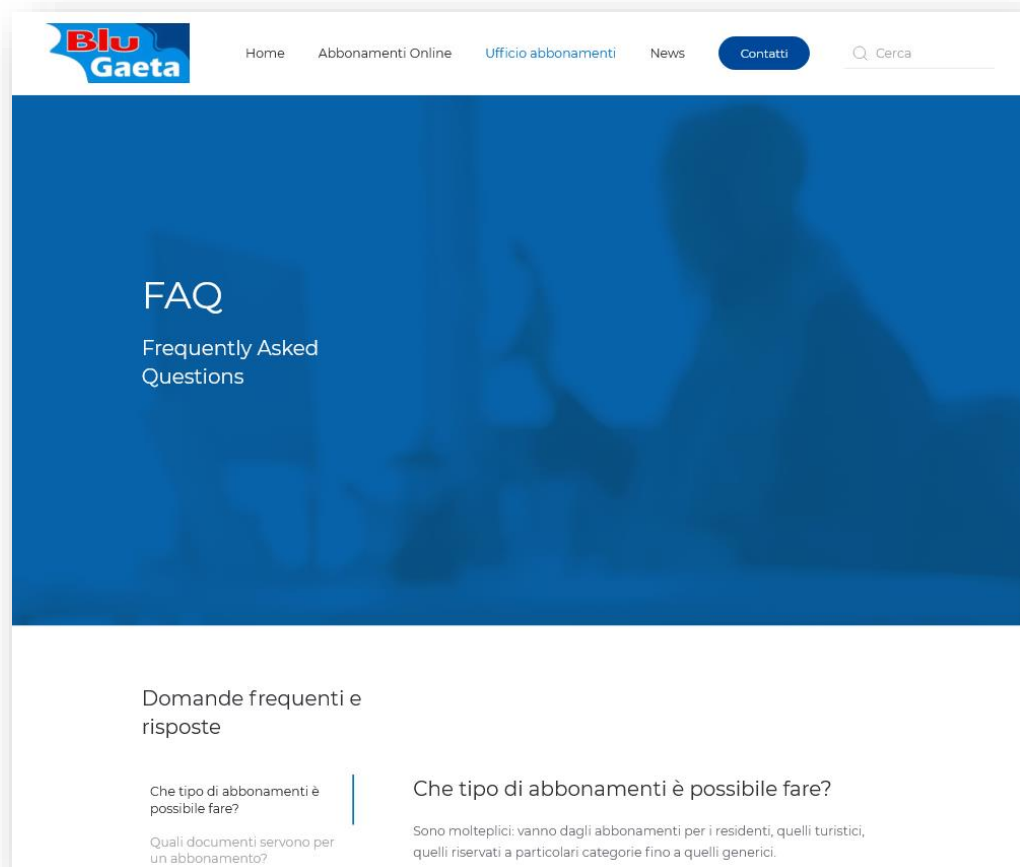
Blu Gaeta

Home Abbonamenti Online Ufficio abbonamenti News Contatti Cerca

FAQ

Frequently Asked Questions

Domande frequenti e risposte

Che tipo di abbonamenti è possibile fare?

Quali documenti servono per un abbonamento?

Che tipo di abbonamenti è possibile fare?

Sono molteplici: vanno dagli abbonamenti per i residenti, quelli turistici, quelli riservati a particolari categorie fino a quelli generici.